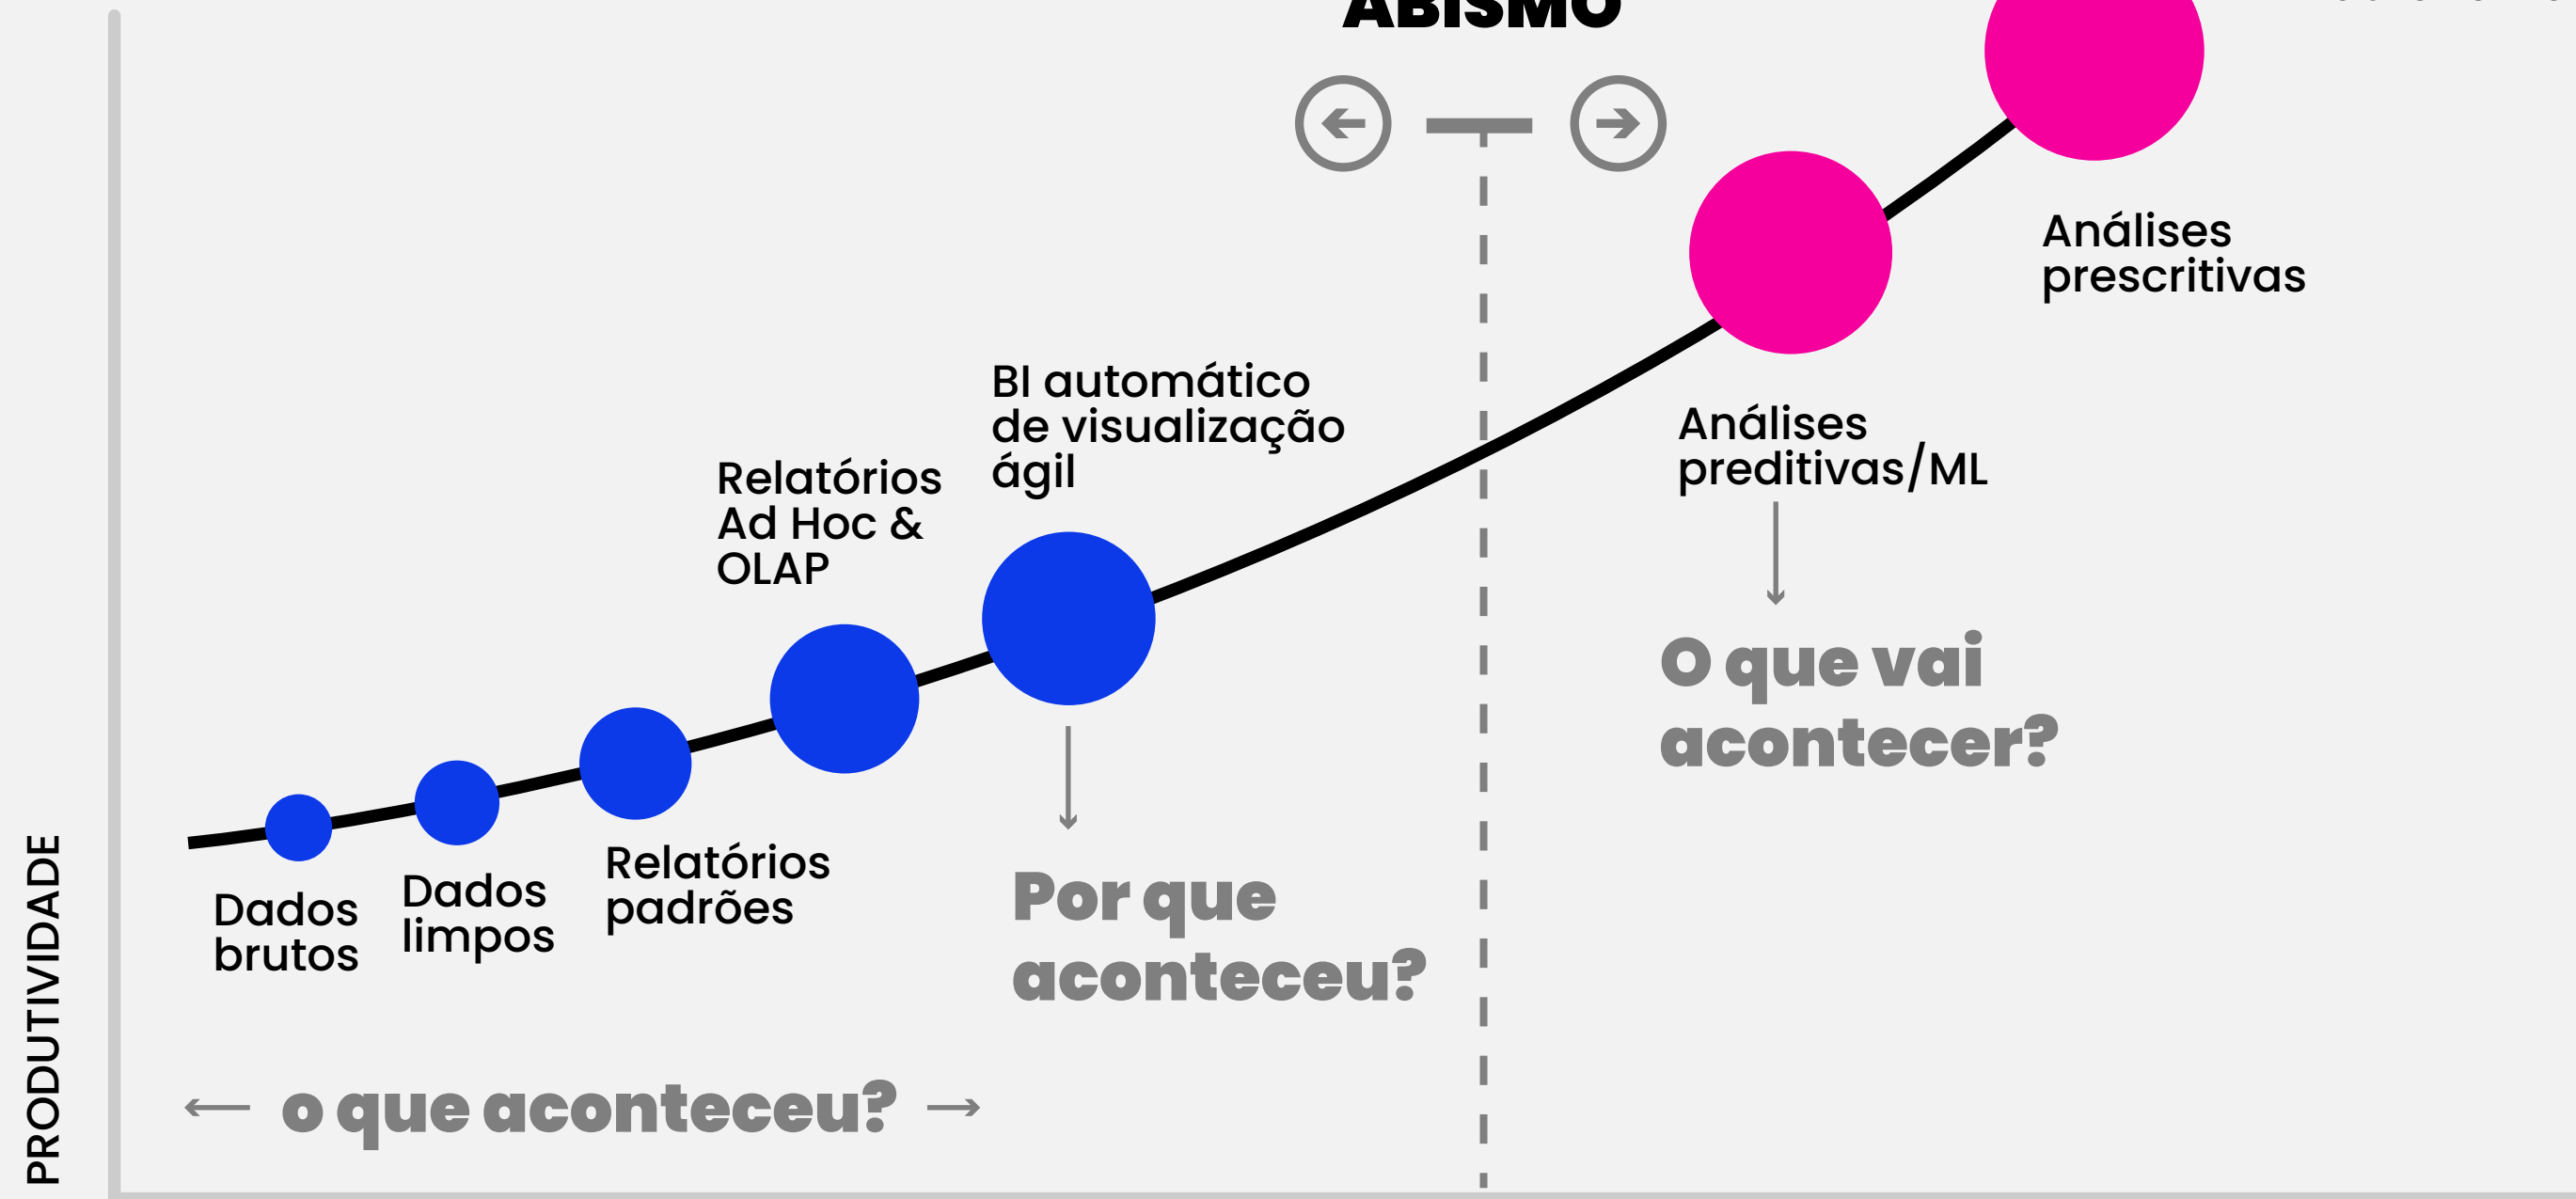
ABISMO

Análises prescritivas

Análises preditivas/ML

O que vai acontecer?

BI automático de visualização ágil

Relatórios Ad Hoc & OLAP

Por que aconteceu?

Dados brutos

Dados limpos

Relatórios padrões

PRODUTIVIDADE

← o que aconteceu? →